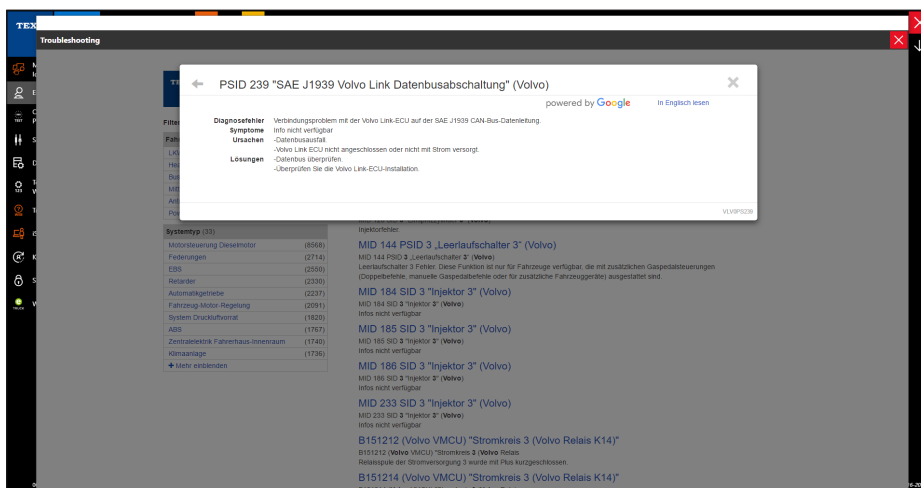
TEX

Troubleshooting

PSID 239 "SAE J1939 Volvo Link Datenbusabschaltung" (Volvo)

powered by Google

In Englisch lesen

Diagnosefehler Verbindungsproblem mit der Volvo Link-ECU auf der SAE J1939 CAN-Bus-Datenleitung.
Symptome Info nicht verfügbar
Ursachen -Datenbusausfall.
-Volvo Link ECU nicht angeschlossen oder nicht mit Strom versorgt.
Lösungen -Datenbus überprüfen.
-Überprüfen Sie die Volvo Link-ECU-Installation.

VLVPS239

Filter

Systemtyp (33)

| | |
|---|---|
| Motorsteuerung Dieselmotor | (8568) |
| Federungen | (2714) |
| EBS | (2550) |
| Retarder | (2330) |
| Automatikgetriebe | (2237) |
| Fahrzeug-Motor-Regelung | (2091) |
| System Druckluftvorrat | (1820) |
| ABS | (1767) |
| Zentralelektrik Fahrerhaus-Innenraum | (1740) |
| Klimaanlage | (1736) |

+ Mehr einblenden

Injektorfehler.

MID 144 PSID 3 „Leerlaufschalter 3" (Volvo)
MID 144 PSID 3 „Leerlaufschalter 3" (Volvo)
Leerlaufschalter 3 Fehler. Diese Funktion ist nur für Fahrzeuge verfügbar, die mit zusätzlichen Gaspedalsteuerungen (Doppelbefehle, manuelle Gaspedalbefehle oder für zusätzliche Fahrzeuggeräte) ausgestattet sind.

MID 184 SID 3 "Injektor 3" (Volvo)
MID 184 SID 3 "Injektor 3" (Volvo)
Infos nicht verfügbar

MID 185 SID 3 "Injektor 3" (Volvo)
MID 185 SID 3 "Injektor 3" (Volvo)
Infos nicht verfügbar

MID 186 SID 3 "Injektor 3" (Volvo)
MID 186 SID 3 "Injektor 3" (Volvo)
Infos nicht verfügbar

MID 233 SID 3 "Injektor 3" (Volvo)
MID 233 SID 3 "Injektor 3" (Volvo)
Infos nicht verfügbar

B151212 (Volvo VMCU) "Stromkreis 3 (Volvo Relais K14)"
B151212 (Volvo VMCU) "Stromkreis 3 (Volvo Relais
Relaisspule der Stromversorgung 3 wurde mit Plus kurzgeschlossen.

B151214 (Volvo VMCU) "Stromkreis 3 (Volvo Relais K14)"